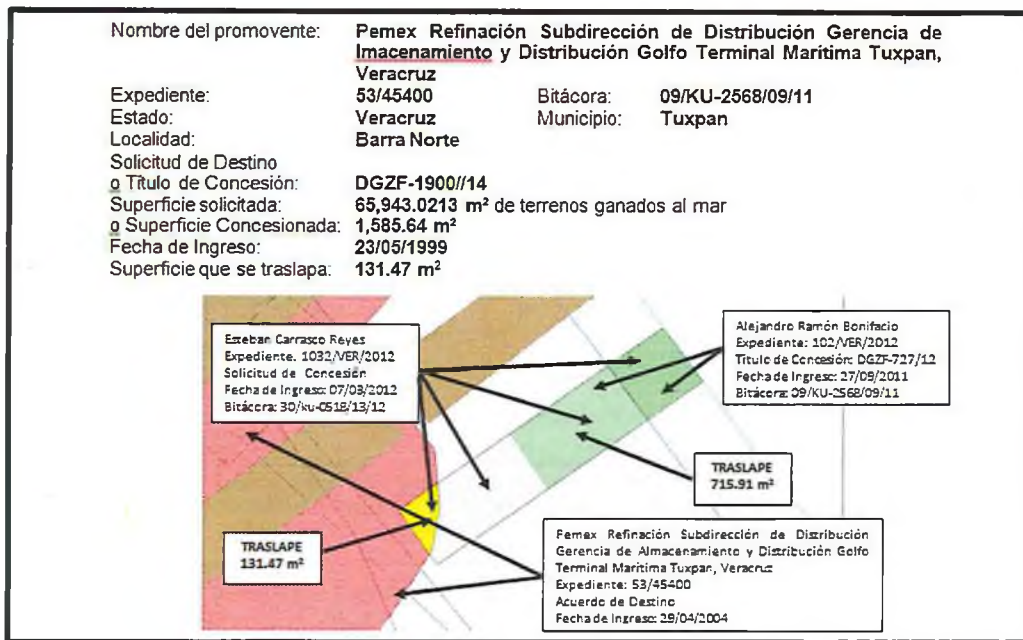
| | | | |
|---|---|---|---|
| Nombre del promovente: | Pemex Refinación Subdirección de Distribución Gerencia de Imacenamiento y Distribución Golfo Terminal Marítima Tuxpan, Veracruz | | |
| Expediente: | 53/45400 | Bitácora: | 09/KU-2568/09/11 |
| Estado: | Veracruz | Municipio: | Tuxpan |
| Localidad: | Barra Norte | | |
| Solicitud de Destino o Título de Concesión: | DGZF-1900//14 | | |
| Superficie solicitada: o Superficie Concesionada: | 65,943.0213 m² de terrenos ganados al mar 1,585.64 m² | | |
| Fecha de Ingreso: | 23/05/1999 | | |
| Superficie que se traslapa: | 131.47 m² | | |

Esteban Carrasco Reyes
Expediente. 1032/VER/2012
Solicitud de Concesión
Fecha de Ingreso: 07/03/2012
Bitácora: 30/ku-0518/13/12

Alejandro Ramón Bonifacio
Expediente: 102/VER/2012
Título de Concesión: DGZF-727/12
Fecha de Ingreso: 27/09/2011
Bitácora: 09/KU-2568/09/11

TRASLAPE
715.91 m²

TRASLAPE
131.47 m²

Pemex Refinación Subdirección de Distribución Gerencia de Almacenamiento y Distribución Golfo Terminal Marítima Tuxpan, Veracruz
Expediente: 53/45400
Acuerdo de Destino
Fecha de Ingreso: 29/04/2004